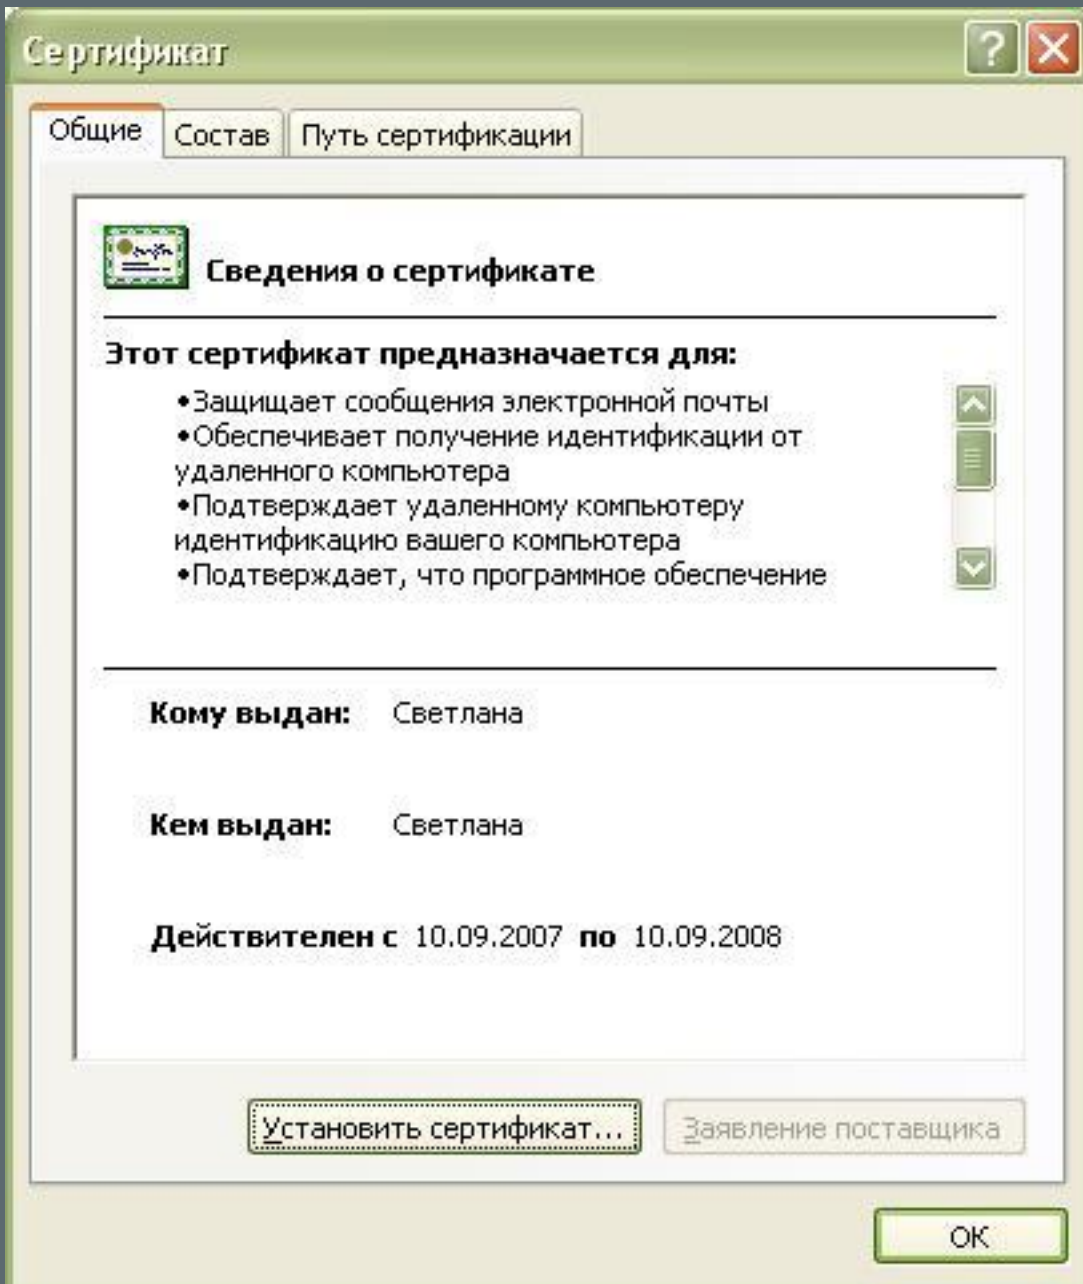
Сертификат

Общие Состав Путь сертификации

Сведения о сертификате

Этот сертификат предназначается для:

•Защищает сообщения электронной почты
•Обеспечивает получение идентификации от удаленного компьютера
•Подтверждает удаленному компьютеру идентификацию вашего компьютера
•Подтверждает, что программное обеспечение

Кому выдан: Светлана

Кем выдан: Светлана

Действителен с 10.09.2007 по 10.09.2008

Установить сертификат... Заявление поставщика

ОК